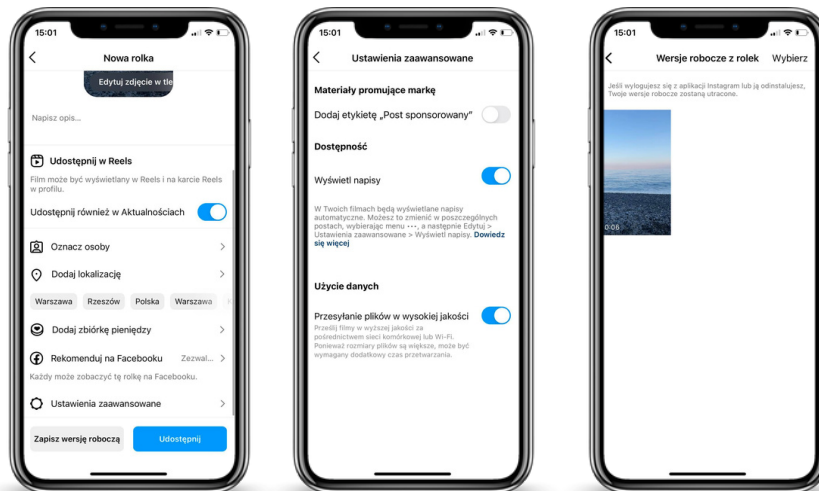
15:01

Nowa rolka

Edytuj zdjęcie w tle

Napisz opis...

Udostępnij w Reels

Film może być wyświetlany w Reels i na karcie Reels w profilu.

Udostępnij również w Aktualnościach

Oznacz osoby

Dodaj lokalizację

Warszawa Rzeszów Polska Warszawa

Dodaj zbiórkę pieniędzy

Rekomenduj na Facebooku Zezwal...

Każdy może zobaczyć tę rolkę na Facebooku.

Ustawienia zaawansowane

Zapisz wersję roboczą

Udostępnij

Ustawienia zaawansowane

Materiały promujące markę

Dodaj etykietę „Post sponsorowany"

Dostępność

Wyświetl napisy

W Twoich filmach będą wyświetlane napisy automatyczne. Możesz to zmienić w poszczególnych postach, wybierając menu ···, a następnie Edytuj > Ustawienia zaawansowane > Wyświetl napisy. Dowiedz się więcej

Użycie danych

Przesyłanie plików w wysokiej jakości

Prześlij filmy w wyższej jakości za pośrednictwem sieci komórkowej lub Wi-Fi. Ponieważ rozmiary plików są większe, może być wymagany dodatkowy czas przetwarzania.

15:01

Wersje robocze z rolek Wybierz

Jeśli wylogujesz się z aplikacji Instagram lub ją odinstalujesz, Twoje wersje robocze zostaną utracone.

0:06